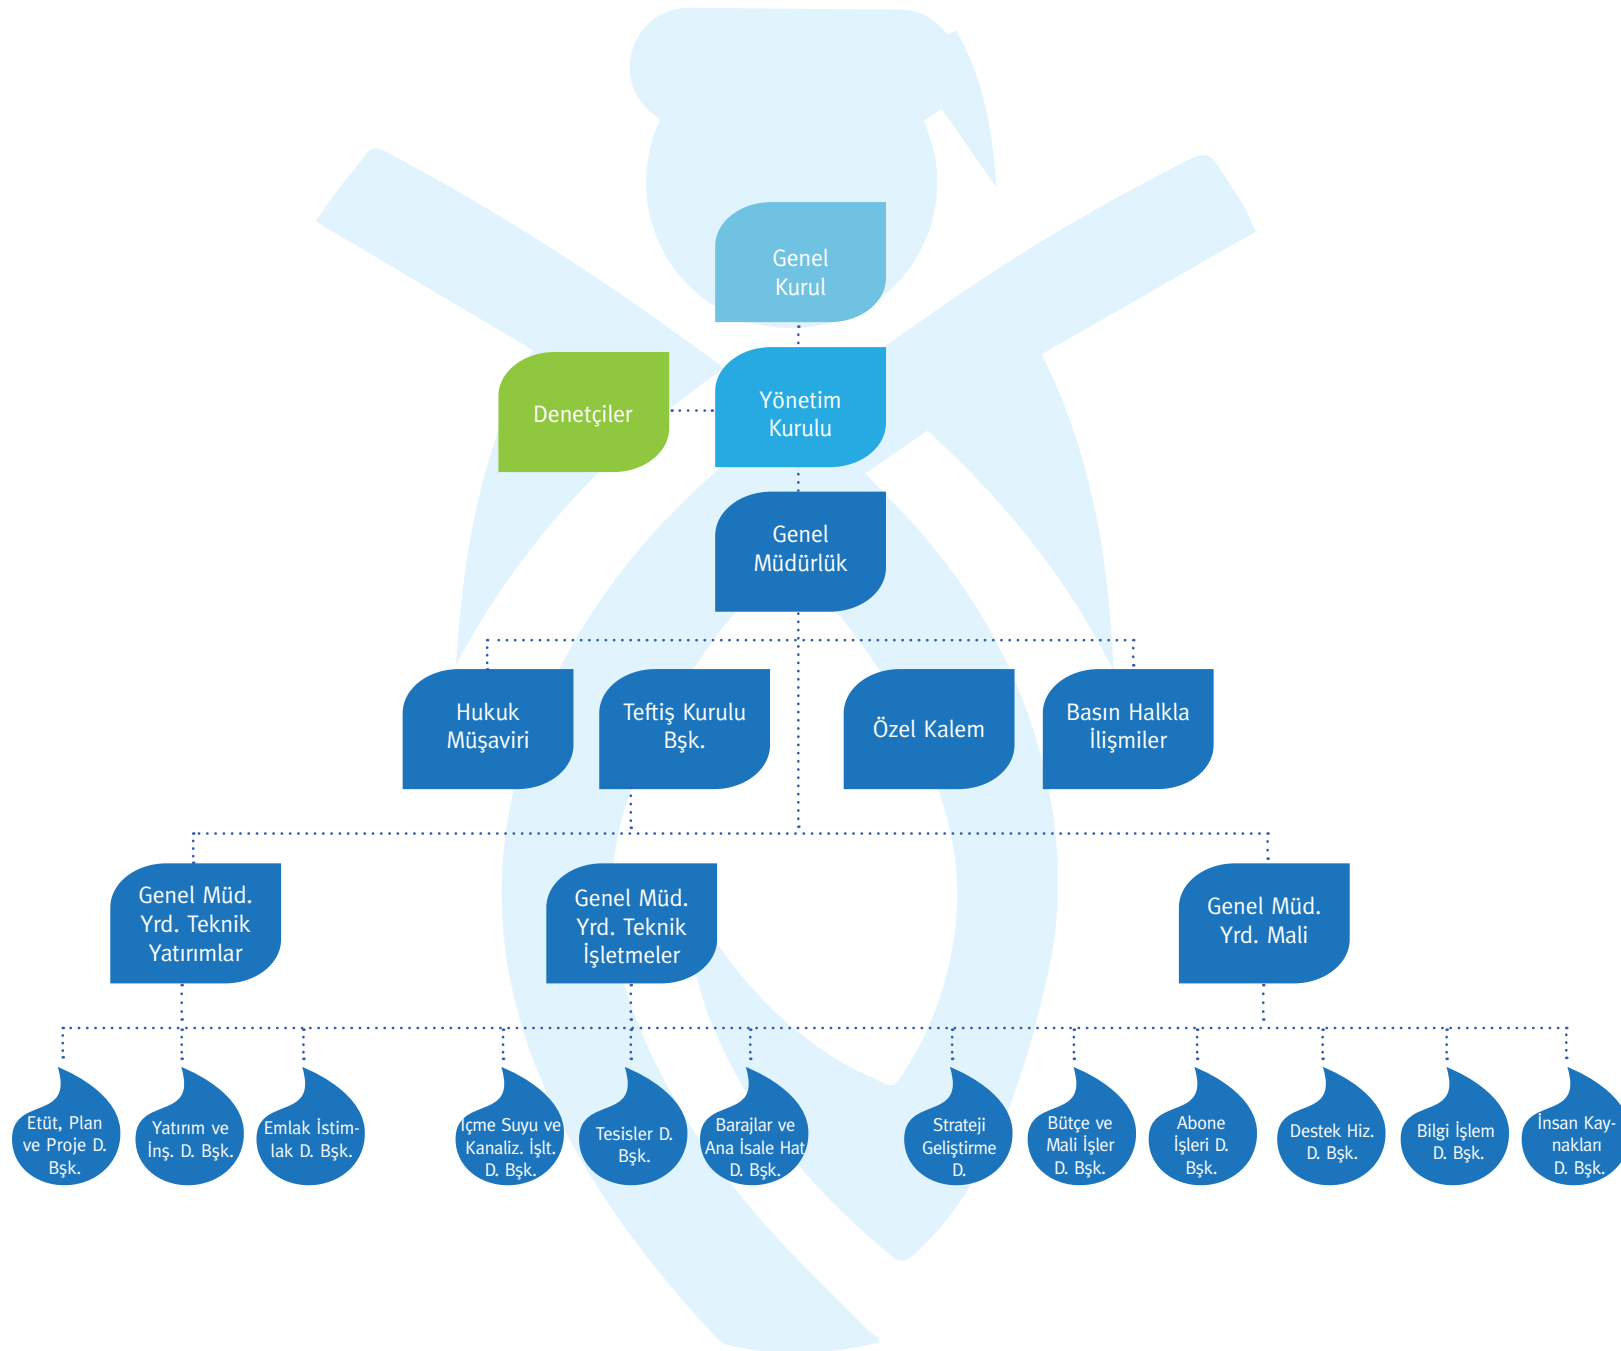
Genel Kurul

Denetçiler

Yönetim Kurulu

Genel Müdürlük

Hukuk Müşaviri

Teftiş Kurulu Bşk.

Özel Kalem

Basın Halkla İlişmiler

Genel Müd. Yrd. Teknik Yatırımlar

Genel Müd. Yrd. Teknik İşletmeler

Genel Müd. Yrd. Mali

Etüt, Plan ve Proje D. Bşk.

Yatırım ve İnş. D. Bşk.

Emlak İstimlak D. Bşk.

İçme Suyu ve Kanaliz. İşlt. D. Bşk.

Tesisler D. Bşk.

Barajlar ve Ana İsale Hat D. Bşk.

Strateji Geliştirme D.

Bütçe ve Mali İşler D. Bşk.

Abone İşleri D. Bşk.

Destek Hiz. D. Bşk.

Bilgi İşlem D. Bşk.

İnsan Kaynakları D. Bşk.